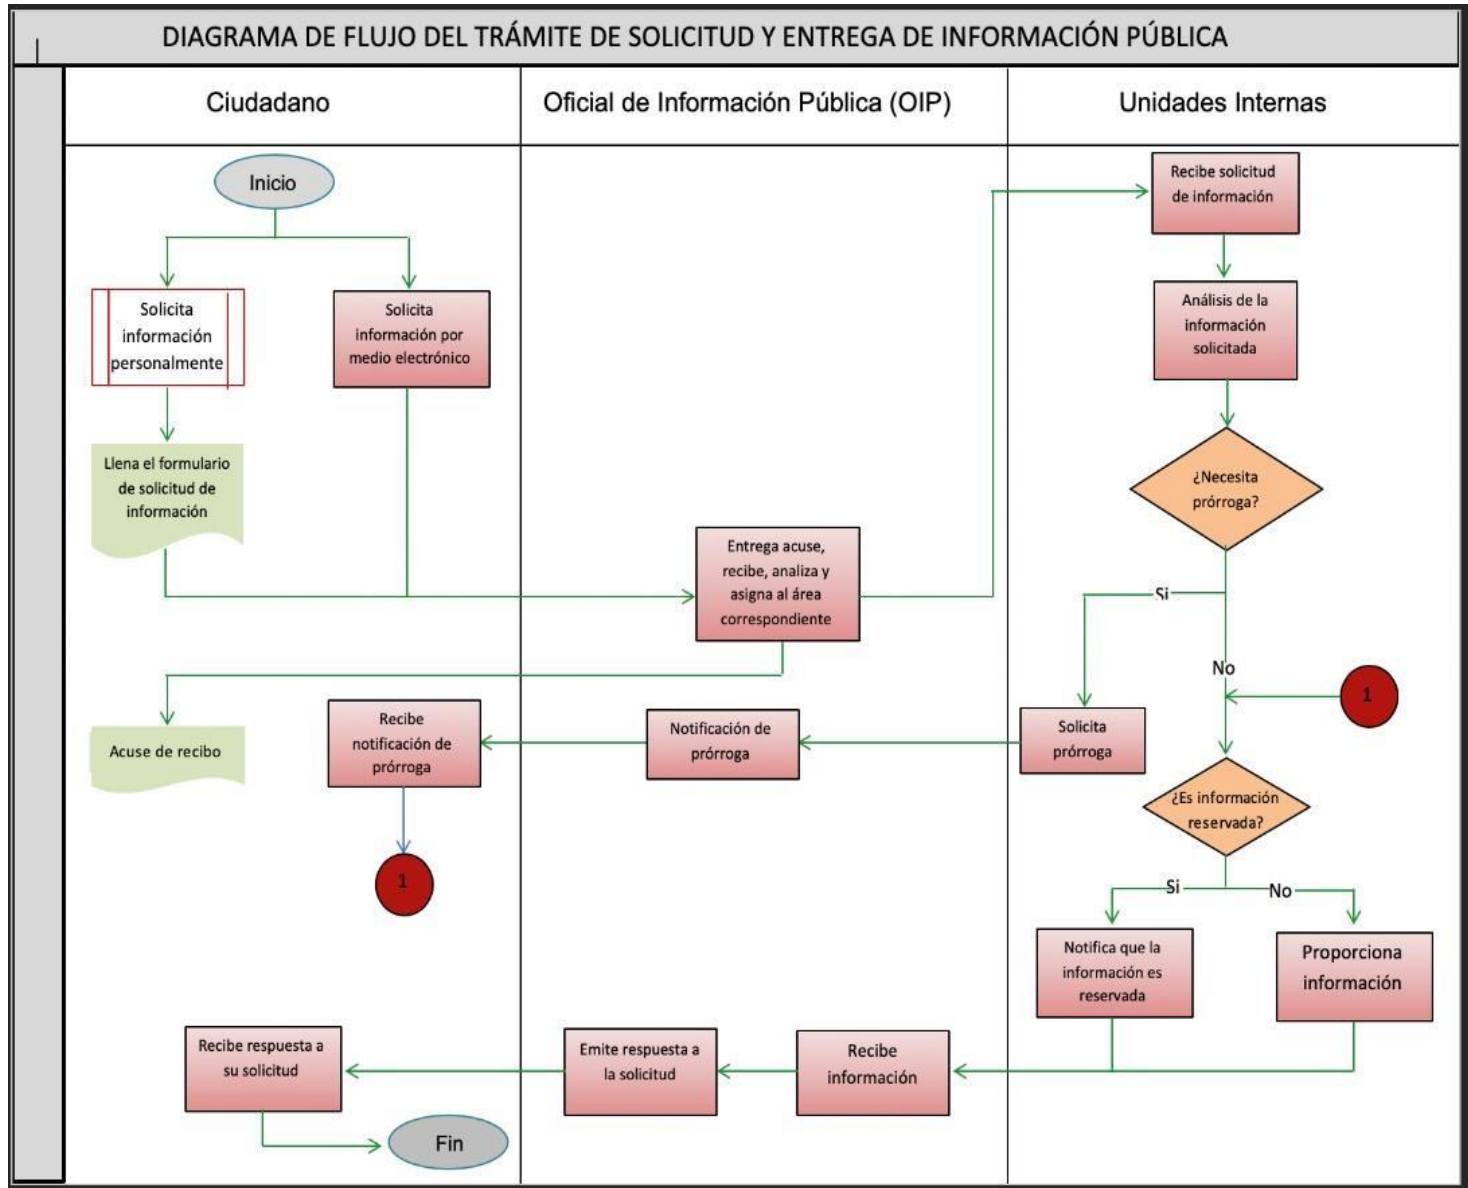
DIAGRAMA DE FLUJO DEL TRÁMITE DE SOLICITUD Y ENTREGA DE INFORMACIÓN PÚBLICA

Ciudadano

Oficial de Información Pública (OIP)

Unidades Internas

Inicio

Solicita información personalmente

Solicita información por medio electrónico

Llena el formulario de solicitud de información

Entrega acuse, recibe, analiza y asigna al área correspondiente

Recibe solicitud de información

Análisis de la información solicitada

¿Necesita prórroga?

Si

No

1

Acuse de recibo

Recibe notificación de prórroga

Notificación de prórroga

Solicita prórroga

1

¿Es información reservada?

Si

No

Notifica que la información es reservada

Proporciona información

Recibe respuesta a su solicitud

Emite respuesta a la solicitud

Recibe información

Fin